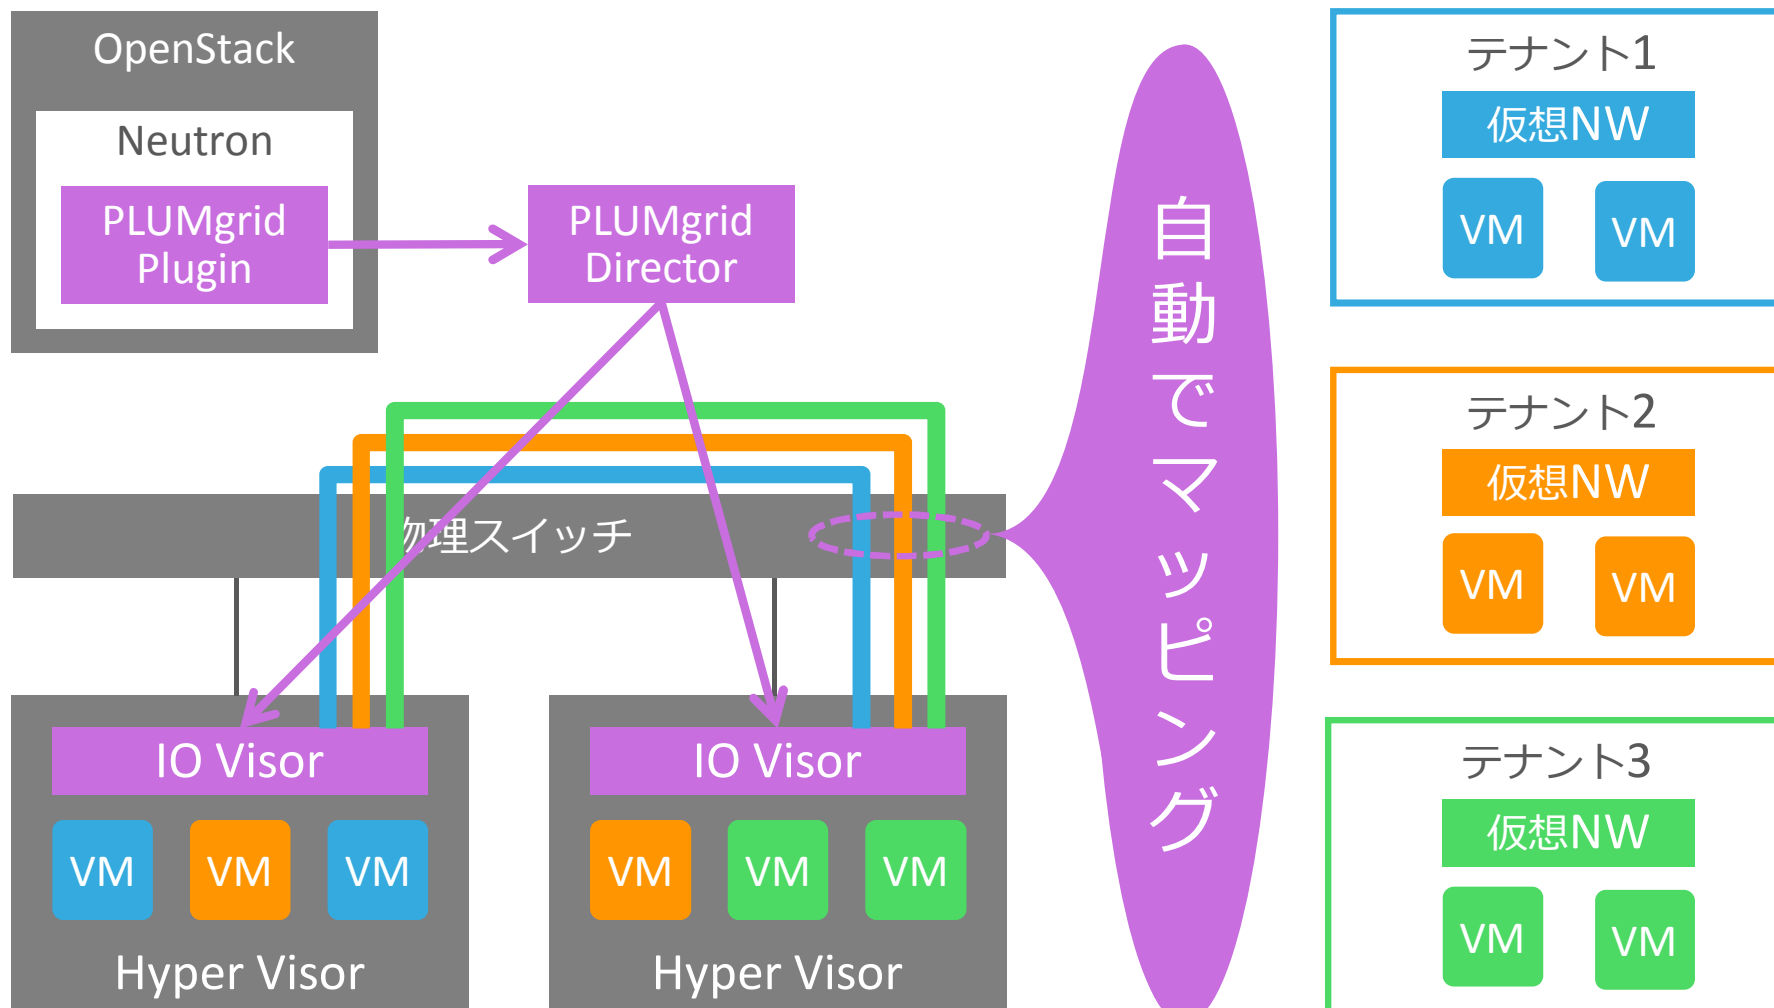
OpenStack

Neutron

PLUMgrid Plugin

PLUMgrid Director

物理スイッチ

IO Visor

VM VM VM

Hyper Visor

IO Visor

VM VM VM

Hyper Visor

自動でマッピング

テナント1

仮想NW

VM VM

テナント2

仮想NW

VM VM

テナント3

仮想NW

VM VM